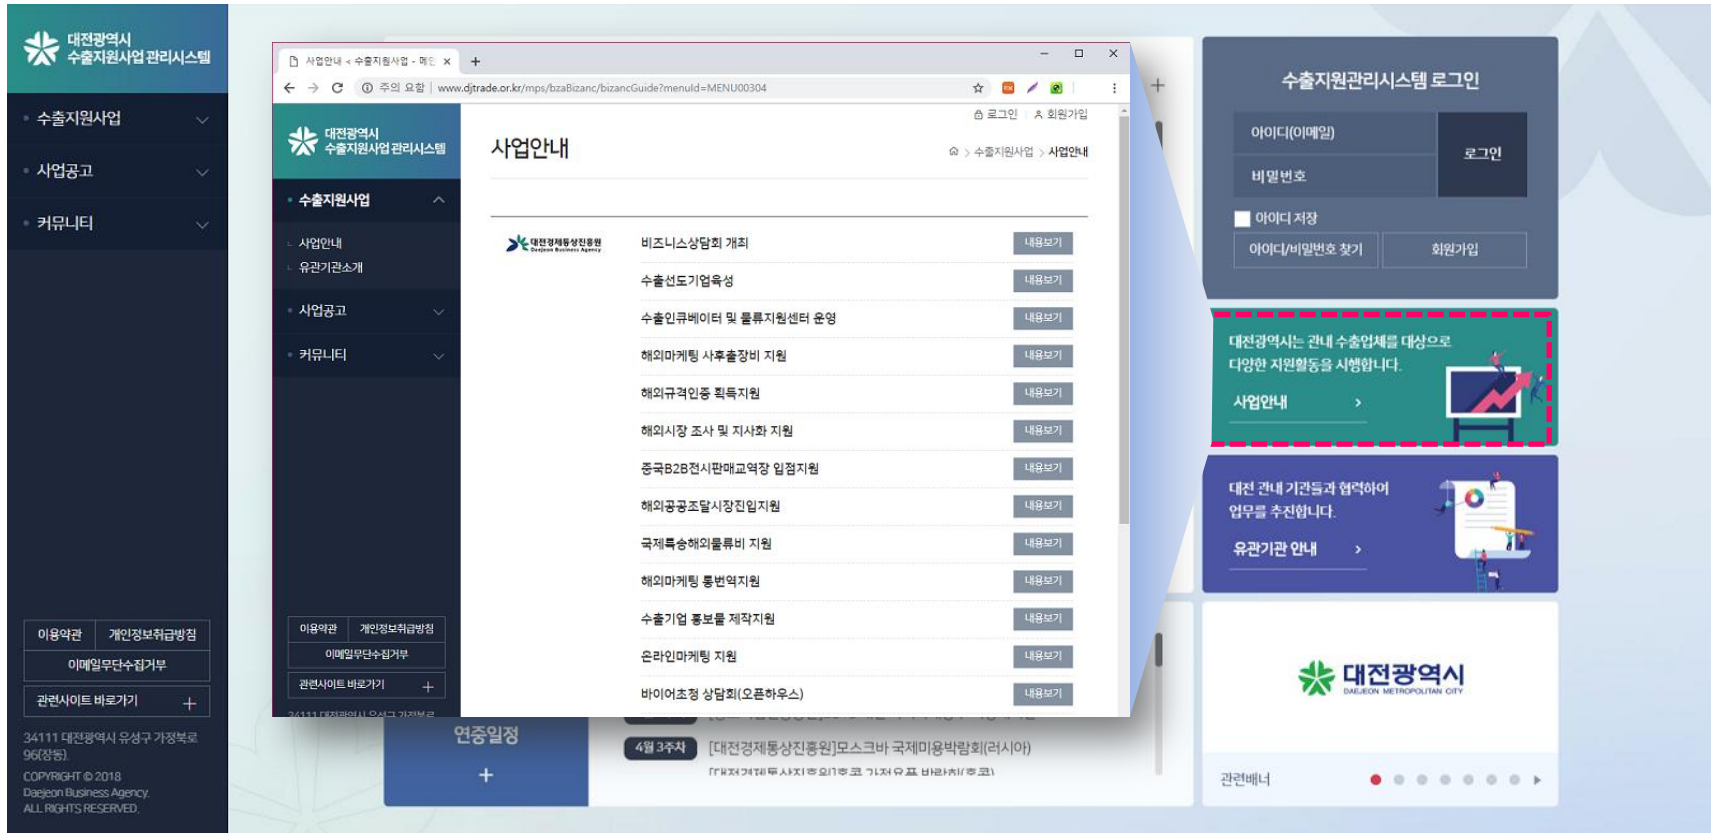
대전광역시
수출지원사업 관리시스템

수출지원사업
사업공고
커뮤니티

이용약관 개인정보취급방침
이메일무단수집거부
관련사이트 바로가기 +

34111 대전광역시 유성구 가정북로 96(장동)
COPYRIGHT © 2018
Daejeon Business Agency.
ALL RIGHTS RESERVED.

사업안내 < 수출지원사업 - 메
주의 요함 | www.djtrade.or.kr/mps/bzaBizanc/bizancGuide?menuId=MENU00304

로그인 회원가입

대전광역시
수출지원사업 관리시스템

수출지원사업
사업안내
유관기관소개
사업공고
커뮤니티

이용약관 개인정보취급방침
이메일무단수집거부
관련사이트 바로가기 +

사업안내
수출지원사업 > 사업안내

대전경제통상진흥원 Daejeon Business Agency

| | |
|---|---|
| 비즈니스상담회 개최 | 내용보기 |
| 수출선도기업육성 | 내용보기 |
| 수출인큐베이터 및 물류지원센터 운영 | 내용보기 |
| 해외마케팅 사후출장비 지원 | 내용보기 |
| 해외규격인증 획득지원 | 내용보기 |
| 해외시장 조사 및 지사화 지원 | 내용보기 |
| 중국B2B전시판매교역장 입점지원 | 내용보기 |
| 해외공공조달시장진입지원 | 내용보기 |
| 국제특송해외물류비 지원 | 내용보기 |
| 해외마케팅 통번역지원 | 내용보기 |
| 수출기업 홍보물 제작지원 | 내용보기 |
| 온라인마케팅 지원 | 내용보기 |
| 바이어초청 상담회(오픈하우스) | 내용보기 |

연중일정
+
4월 3주차 [대전경제통상진흥원]모스크바 국제의용박람회(러시아)

수출지원관리시스템 로그인
아이디(이메일)
비밀번호
로그인
아이디 저장
아이디/비밀번호 찾기 회원가입

대전광역시는 관내 수출업체를 대상으로 다양한 지원활동을 시행합니다.
사업안내 >

대전 관내 기관들과 협력하여 업무를 추진합니다.
유관기관 안내 >

대전광역시
DAEJEON METROPOLITAN CITY

관련배너